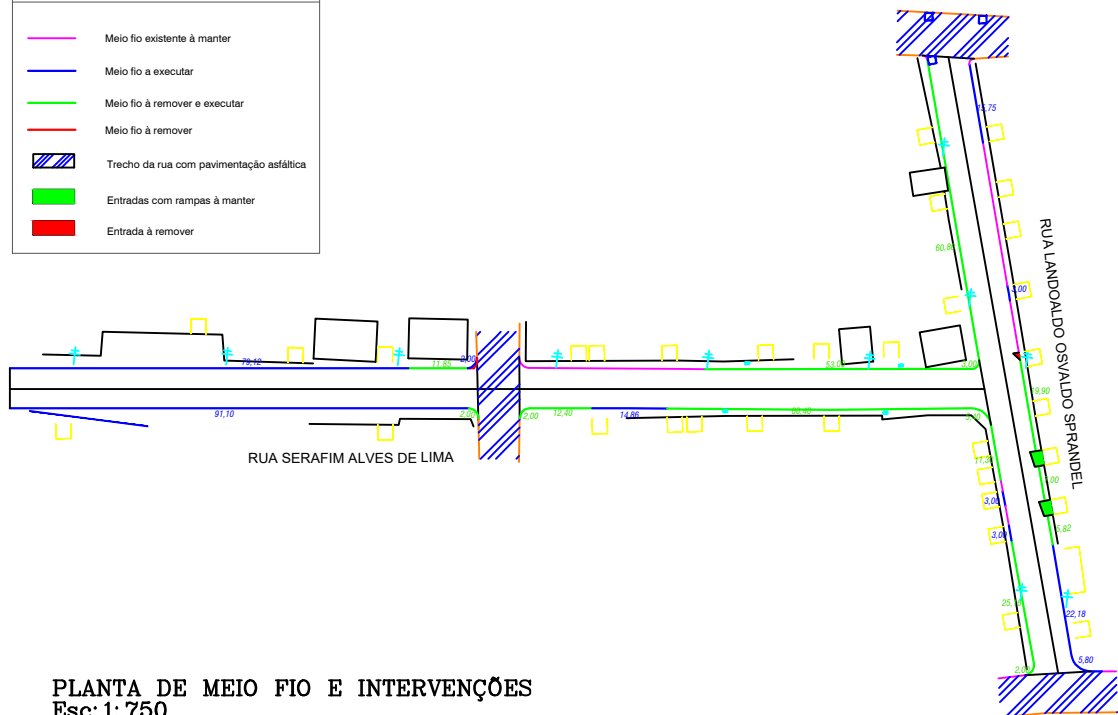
Meio fio existente à manter

Meio fio a executar

Meio fio à remover e executar

Meio fio à remover

Trecho da rua com pavimentação asfáltica

Entradas com rampas à manter

Entrada à remover

RUA LANDOALDO OSVALDO SPRANDEL

15,75

60,80

3,00

19,90

3,00

5,82

22,18

5,80

25,10

2,00

3,00

3,00

11,30

2,00

3,00

53,00

79,12

11,85

2,00

91,10

2,00

2,00

12,40

14,86

60,40

RUA SERAFIM ALVES DE LIMA

PLANTA DE MEIO FIO E INTERVENÇÕES
Esc: 1: 750